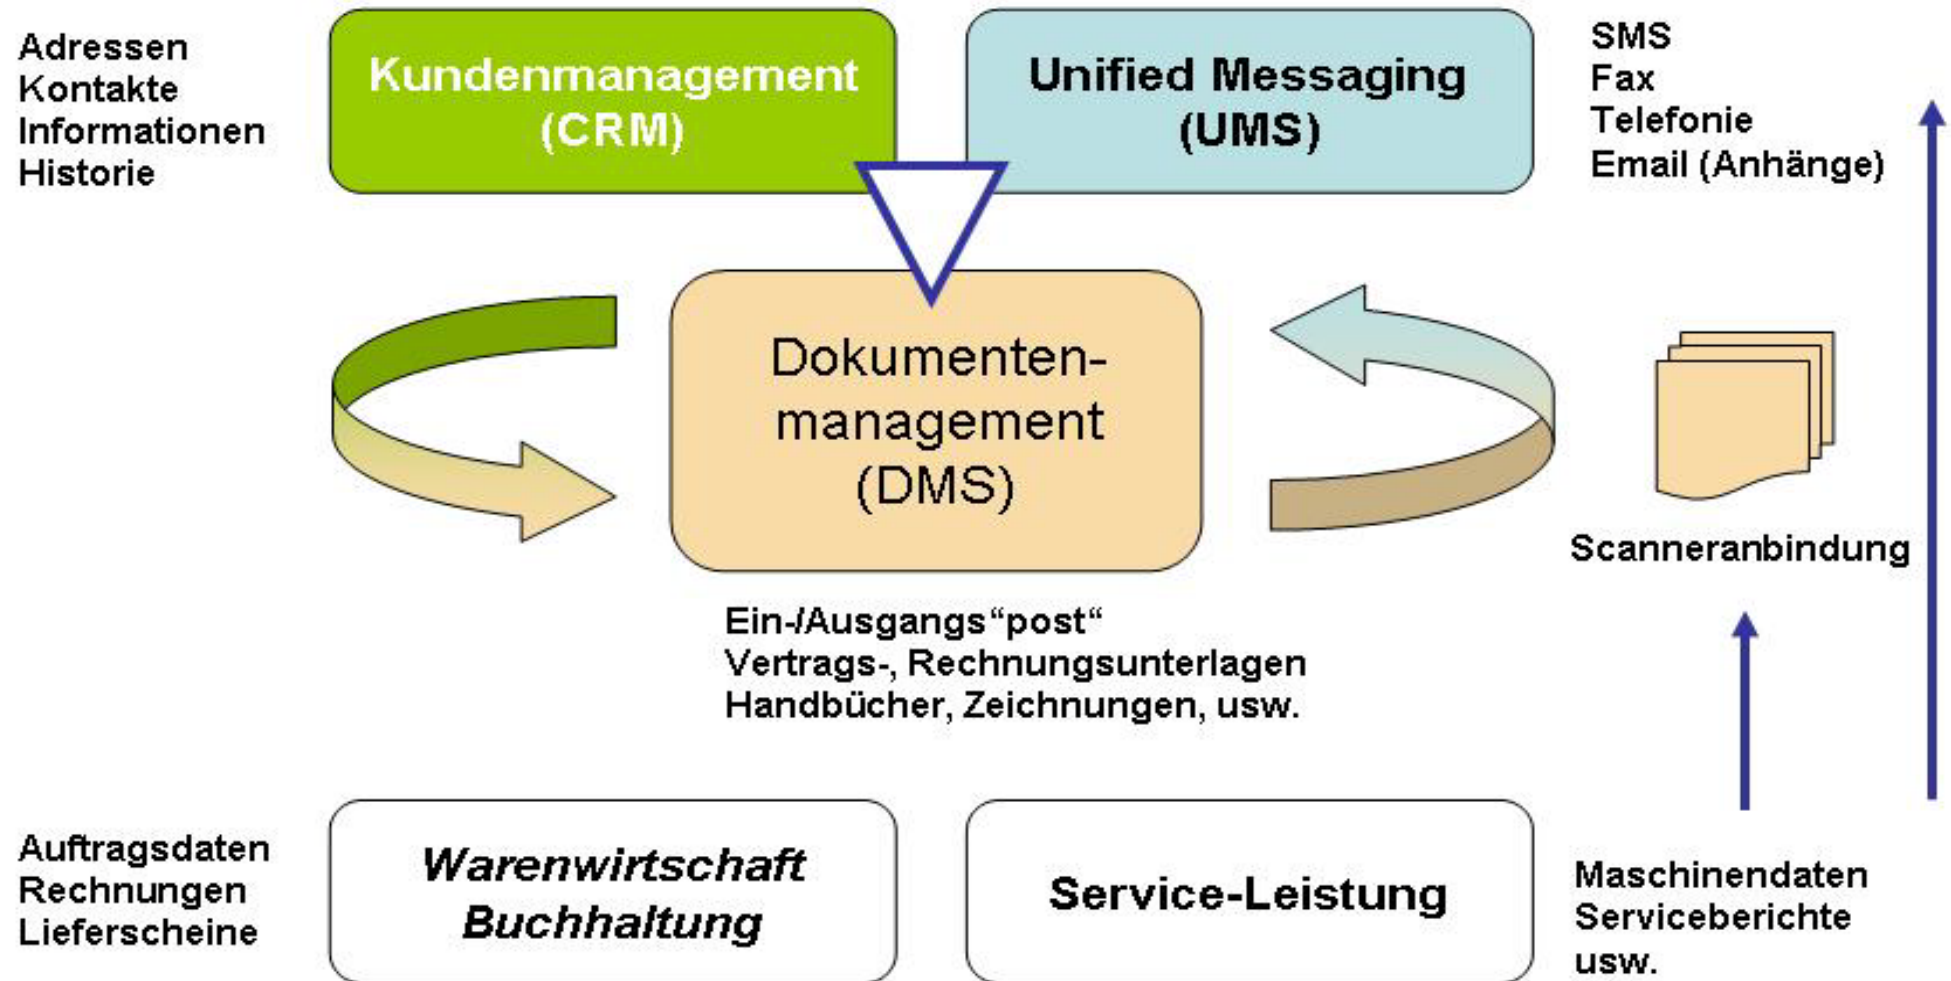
Adressen
Kontakte
Informationen
Historie

Kundenmanagement
(CRM)

Unified Messaging
(UMS)

SMS
Fax
Telefonie
Email (Anhänge)

Dokumenten-
management
(DMS)

Scanneranbindung

Ein-/Ausgangs“post“
Vertrags-, Rechnungsunterlagen
Handbücher, Zeichnungen, usw.

Auftragsdaten
Rechnungen
Lieferscheine

Warenwirtschaft
Buchhaltung

Service-Leistung

Maschinendaten
Serviceberichte
usw.